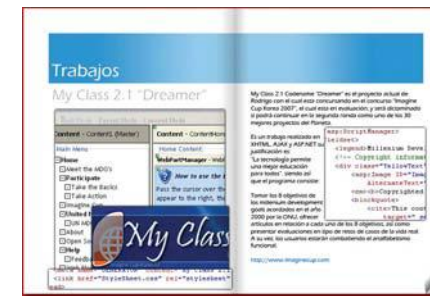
Trabajos

My Class 2.1 "Dreamer"

Content - Content1 (Master)

Main Menu

Home

Meet the MDG's

Participate

Take the Backs

Take Action

Imagine

United

UN MDG

About

Open S

Help

Feedb

Content - ContentHome

Home Content

WebPartManager - Web

How to use the

Pass the cursor over the appear to the right, the

My Class

My Class 2.1 Codename "Dreamer" es el proyecto actual de Rodrigo con el cual esta concursando en el concurso "Imagine Cup Korea 2007", el cual esta en evaluacion y será determinado si podrá continuar en la segunda ronda como uno de los 30 mejores proyectos del Planeta.

Es un trabajo realizado en XHTML, AJAX y ASP.NET su justificación es: "La tecnología permite una mejor educación para todos", siendo así que el programa consiste

Tomar los 8 objetivos de los milenium development goals acordados en el año 2000 por la ONU, ofrecer articulos en relación a cada uno de los 8 objetivos, así como presentar evaluaciones en tipo de test de casos de la vida real. A su vez, los usuarios estarán combatiendo el analfabetismo funcional.

http://www.imaginecup.com

<asp:ScriptManager
<legend>Milenium Deve
<!-- Copyright informat
<div class="YellowText
<asp:Image ID="Image
AlternateText="
<em><b>Copyright
<blockquote>
<cite>This cont
target="
<link href="StyleSheet.css" rel="stylesheet"